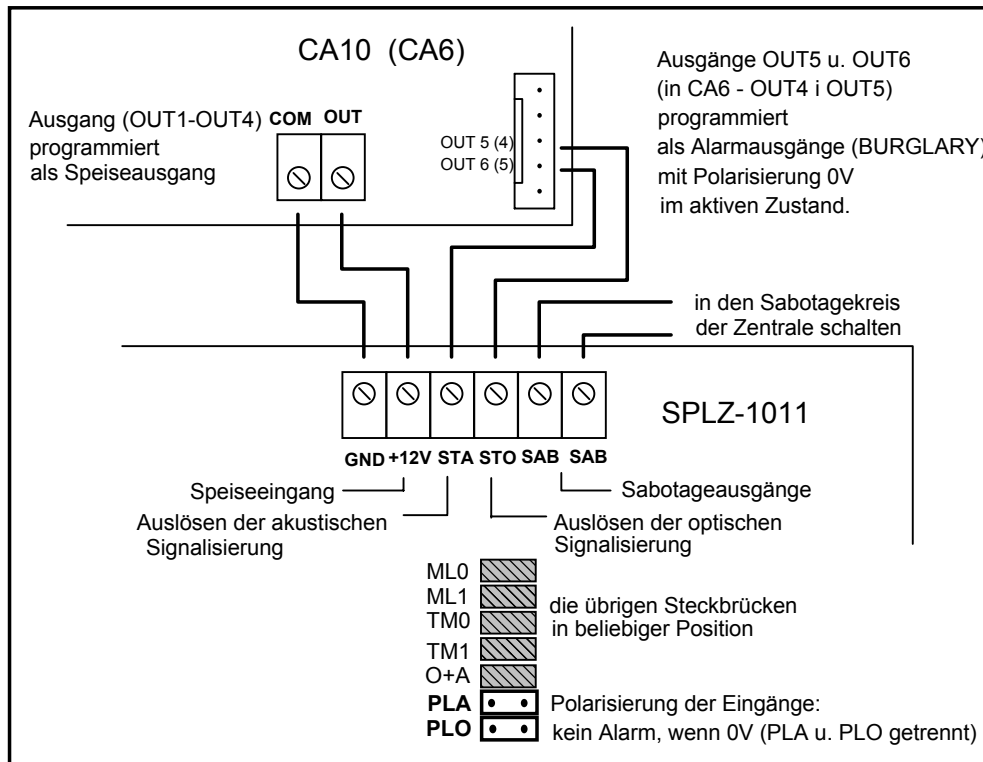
CA10 (CA6)

Ausgang (OUT1-OUT4) programmiert als Speiseausgang

COM OUT

OUT 5 (4)
OUT 6 (5)

Ausgänge OUT5 u. OUT6 (in CA6 - OUT4 i OUT5) programmiert als Alarmausgänge (BURGLARY) mit Polarisierung 0V im aktiven Zustand.

in den Sabotagekreis der Zentrale schalten

SPLZ-1011

GND +12V STA STO SAB SAB

Speiseeingang

Sabotageausgänge

Auslösen der akustischen Signalisierung

Auslösen der optischen Signalisierung

ML0
ML1
TM0
TM1
O+A

die übrigen Steckbrücken in beliebiger Position

PLA
PLO

Polarisierung der Eingänge:
kein Alarm, wenn 0V (PLA u. PLO getrennt)